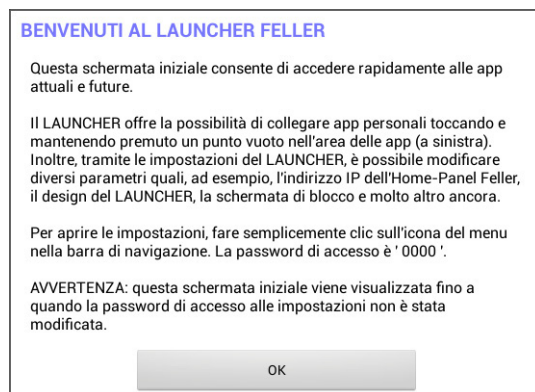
BENVENUTI AL LAUNCHER FELLER

Questa schermata iniziale consente di accedere rapidamente alle app attuali e future.

Il LAUNCHER offre la possibilità di collegare app personali toccando e mantenendo premuto un punto vuoto nell'area delle app (a sinistra). Inoltre, tramite le impostazioni del LAUNCHER, è possibile modificare diversi parametri quali, ad esempio, l'indirizzo IP dell'Home-Panel Feller, il design del LAUNCHER, la schermata di blocco e molto altro ancora.

Per aprire le impostazioni, fare semplicemente clic sull'icona del menu nella barra di navigazione. La password di accesso è ' 0000 '.

AVVERTENZA: questa schermata iniziale viene visualizzata fino a quando la password di accesso alle impostazioni non è stata modificata.

OK